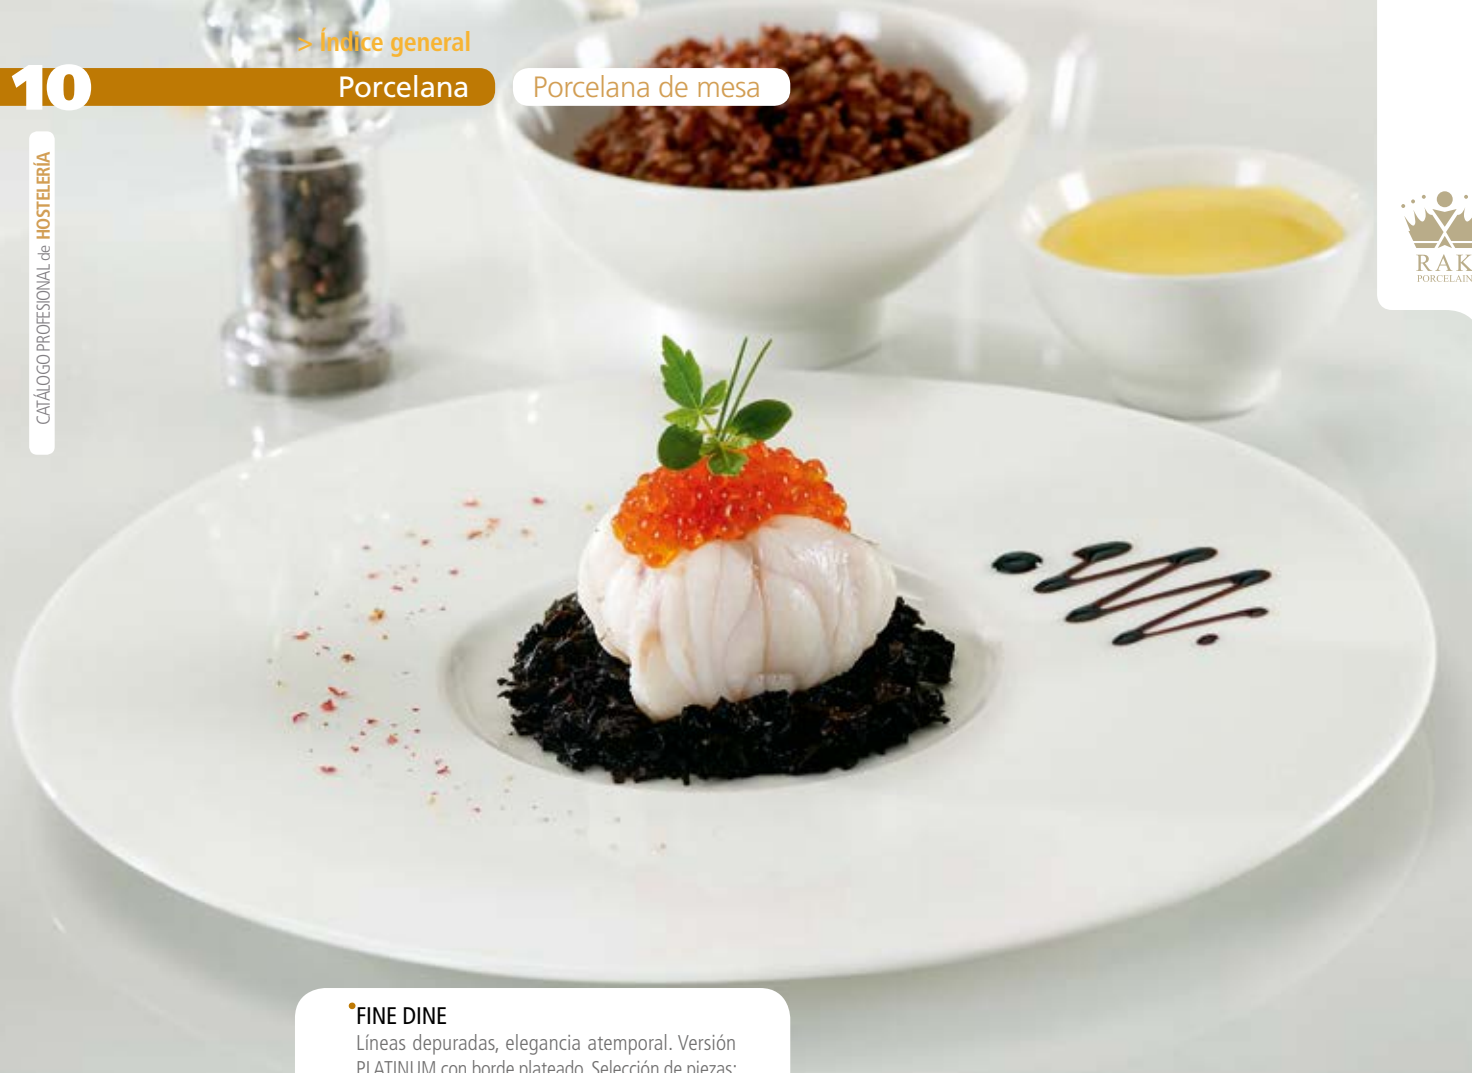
> Índice general

10 Porcelana

Porcelana de mesa

CATÁLOGO PROFESIONAL de HOSTELERÍA

RAK PORCELAIN

FINE DINE
Líneas depuradas, elegancia atemporal. Versión PLATINUM con borde plateado. Selección de piezas: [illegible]